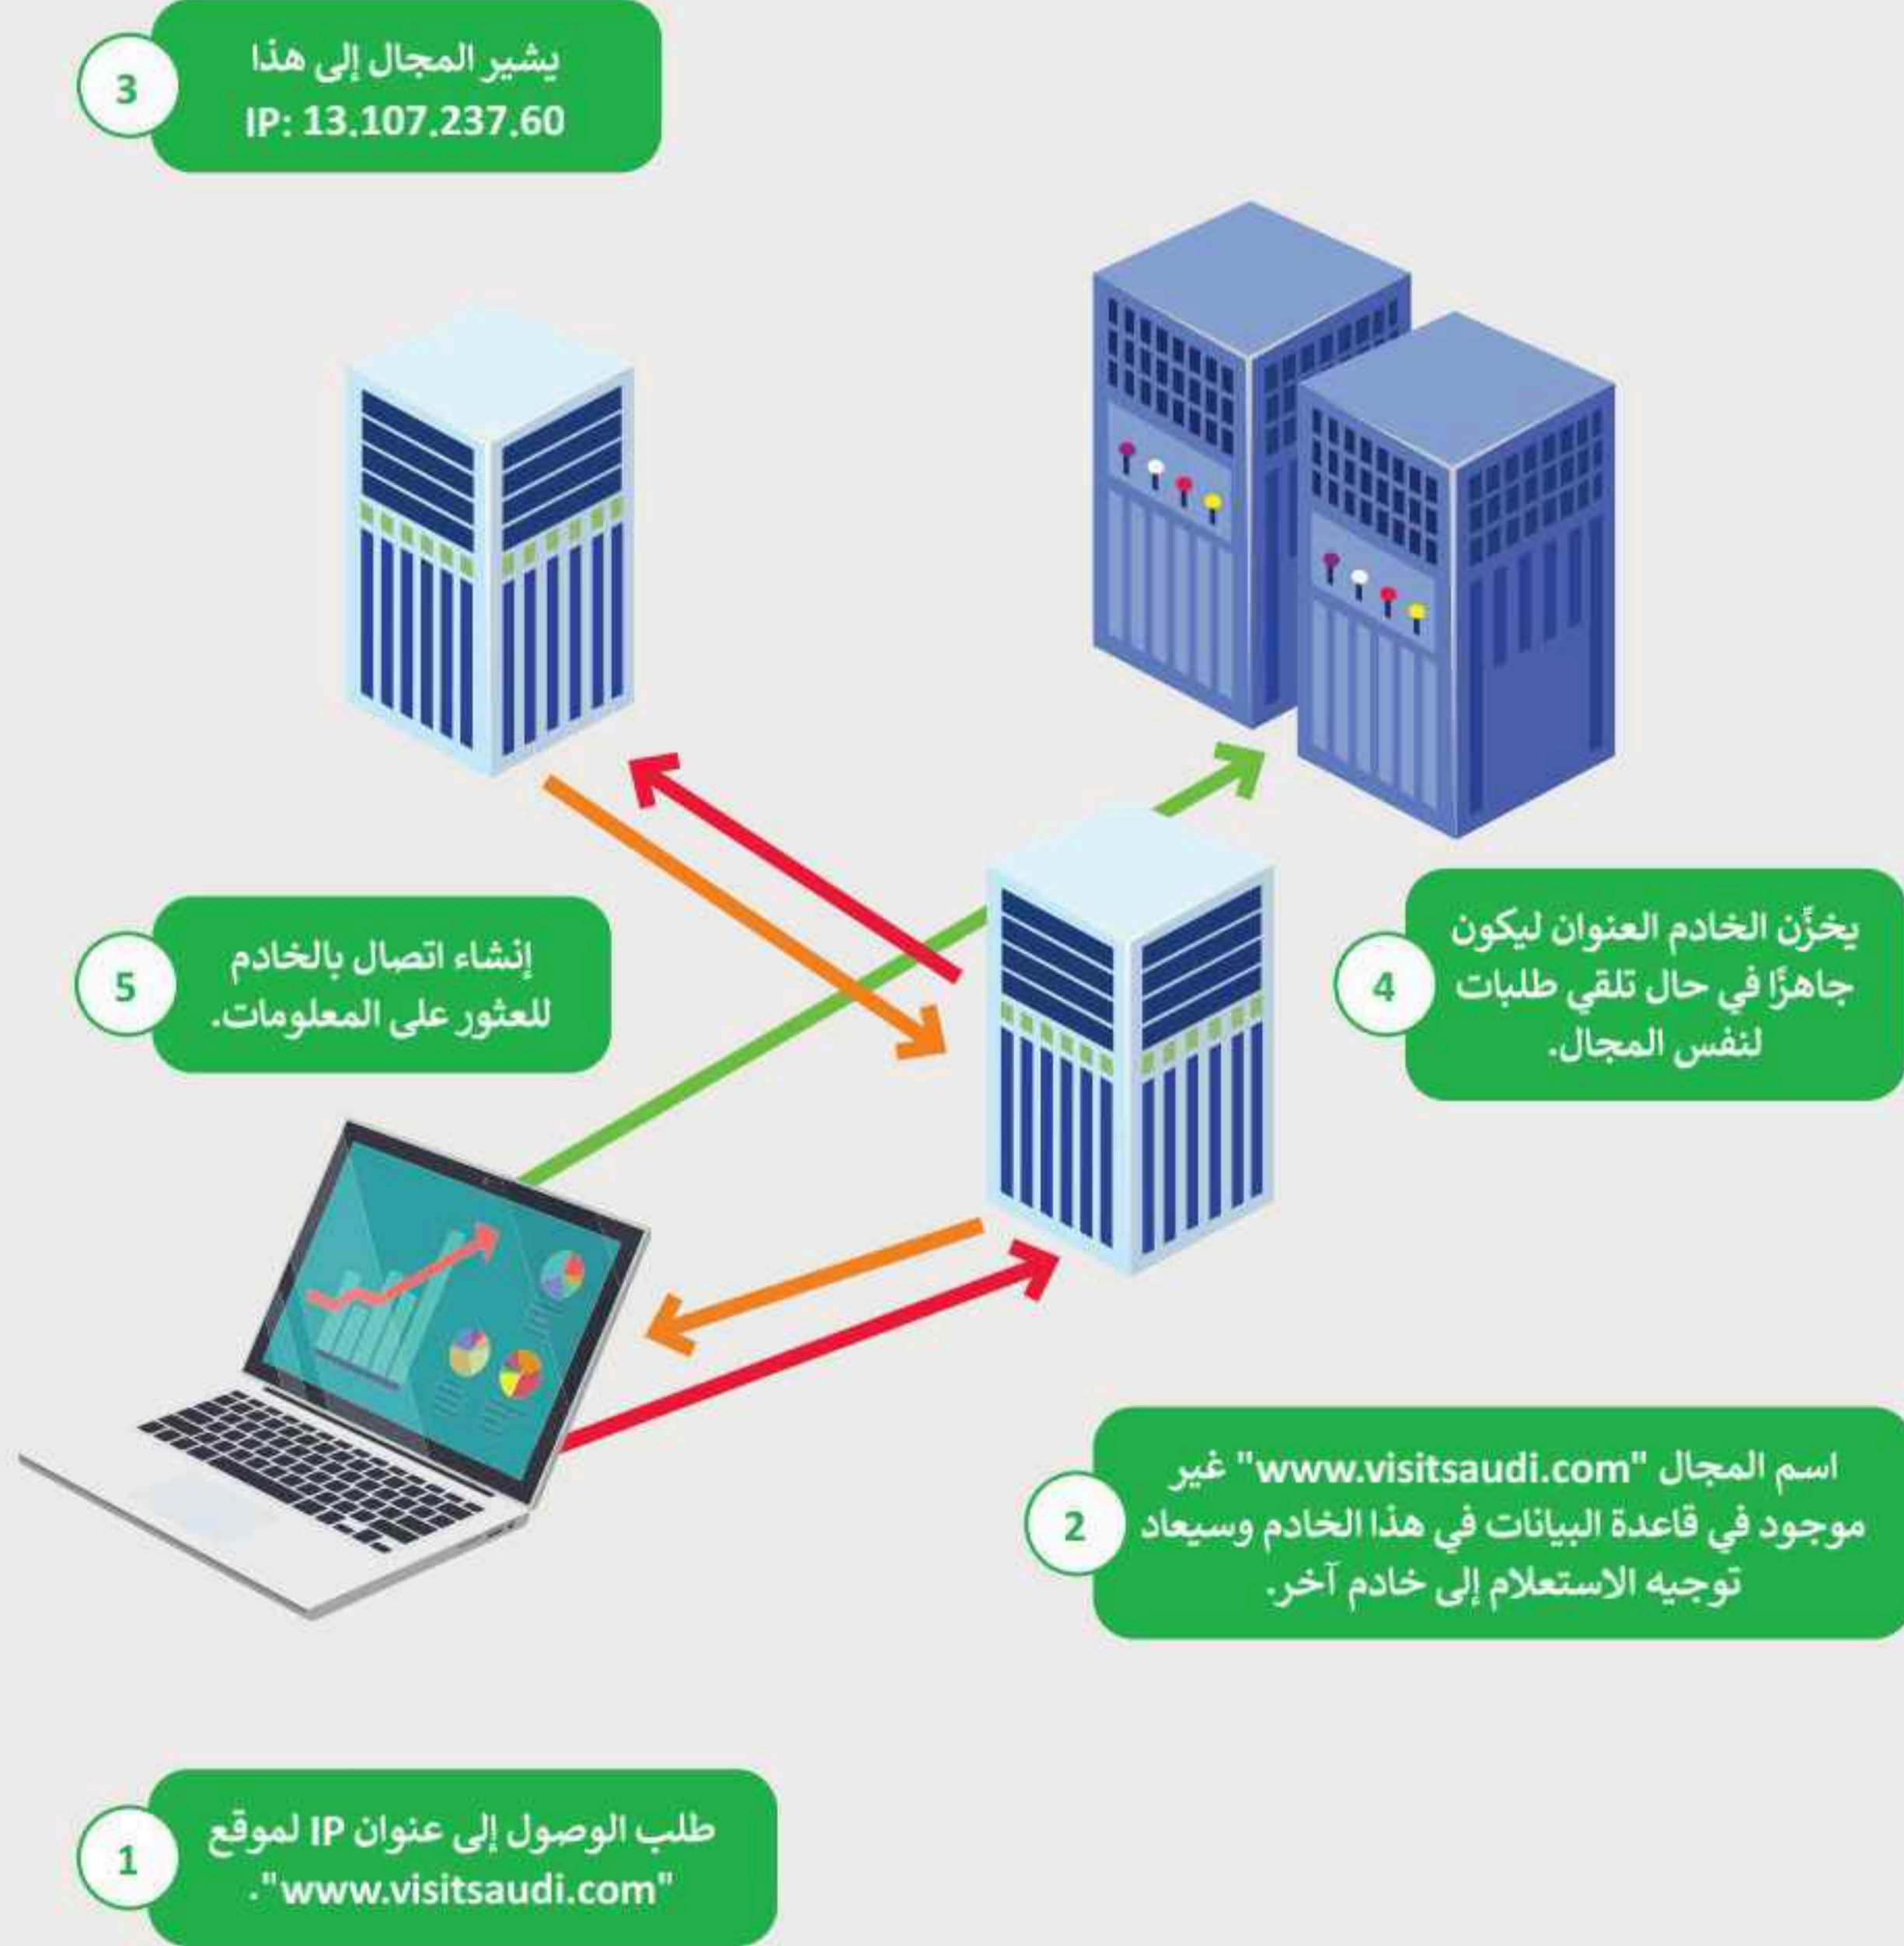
3
يشير المجال إلى هذا
IP: 13.107.237.60

5
إنشاء اتصال بالخادم
للعثور على المعلومات.

4
يخزِّن الخادم العنوان ليكون
جاهزًا في حال تلقي طلبات
لنفس المجال.

2
اسم المجال "www.visitsaudi.com" غير
موجود في قاعدة البيانات في هذا الخادم وسيعاد
توجيه الاستعلام إلى خادم آخر.

1
طلب الوصول إلى عنوان IP لموقع
."www.visitsaudi.com"